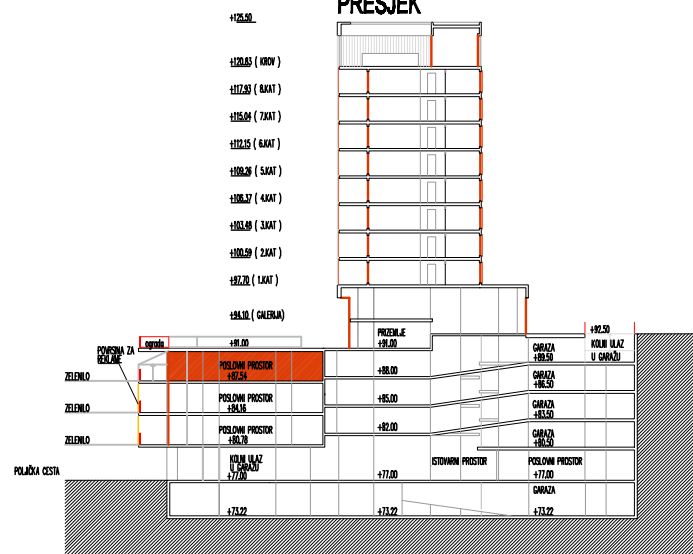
PRESJEK

+125.50

+120.63 ( KROV )

+117.93 ( 8.KAT )

+115.04 ( 7.KAT )

+112.15 ( 6.KAT )

+109.26 ( 5.KAT )

+106.37 ( 4.KAT )

+103.48 ( 3.KAT )

+100.59 ( 2.KAT )

+97.70 ( 1.KAT )

+94.10 ( GALERIJA )

PRIZEMLJE
+91.00

+92.50
KOLNI ULAZ
U GARAŽU

POVRŠINA ZA REKLAME

ograda

+91.00

GARAŽA
+89.50

POSLOVNI PROSTOR
+87.54

+88.00

GARAŽA
+86.50

ZELENILO

POSLOVNI PROSTOR
+84.16

+85.00

GARAŽA
+83.50

ZELENILO

POSLOVNI PROSTOR
+80.78

+82.00

GARAŽA
+80.50

ZELENILO

POLAČKA CESTA

KOLNI ULAZ
U GARAŽU
+77.00

+77.00

ISTOVARNI PROSTOR

POSLOVNI PROSTOR
+77.00

GARAŽA

+73.22

+73.22

+73.22